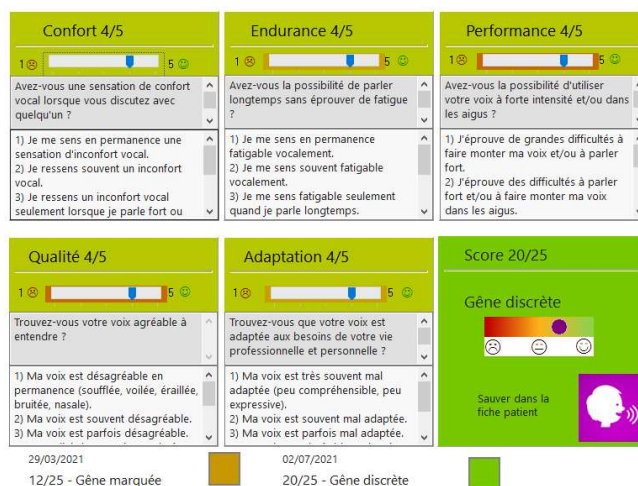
Confort 4/5

1 ☹ 5 ☺

Avez-vous une sensation de confort vocal lorsque vous discutez avec quelqu'un ?

1) Je me sens en permanence une sensation d'inconfort vocal.
2) Je ressens souvent un inconfort vocal.
3) Je ressens un inconfort vocal seulement lorsque je parle fort ou

Endurance 4/5

1 ☹ 5 ☺

Avez-vous la possibilité de parler longtemps sans éprouver de fatigue ?

1) Je me sens en permanence fatigable vocalement.
2) Je me sens souvent fatigable vocalement.
3) Je me sens fatigable seulement quand je parle longtemps.

Performance 4/5

1 ☹ 5 ☺

Avez-vous la possibilité d'utiliser votre voix à forte intensité et/ou dans les aigus ?

1) J'éprouve de grandes difficultés à faire monter ma voix et/ou à parler fort.
2) J'éprouve des difficultés à parler fort et/ou à faire monter ma voix dans les aigus.

Qualité 4/5

1 ☹ 5 ☺

Trouvez-vous votre voix agréable à entendre ?

1) Ma voix est désagréable en permanence (soufflée, voilée, éraillée, bruitée, nasale).
2) Ma voix est souvent désagréable.
3) Ma voix est parfois désagréable.

Adaptation 4/5

1 ☹ 5 ☺

Trouvez-vous que votre voix est adaptée aux besoins de votre vie professionnelle et personnelle ?

1) Ma voix est très souvent mal adaptée (peu compréhensible, peu expressive).
2) Ma voix est souvent mal adaptée.
3) Ma voix est parfois mal adaptée.

Score 20/25

Gêne discrète

Sauver dans la fiche patient

29/03/2021
12/25 - Gêne marquée

02/07/2021
20/25 - Gêne discrète